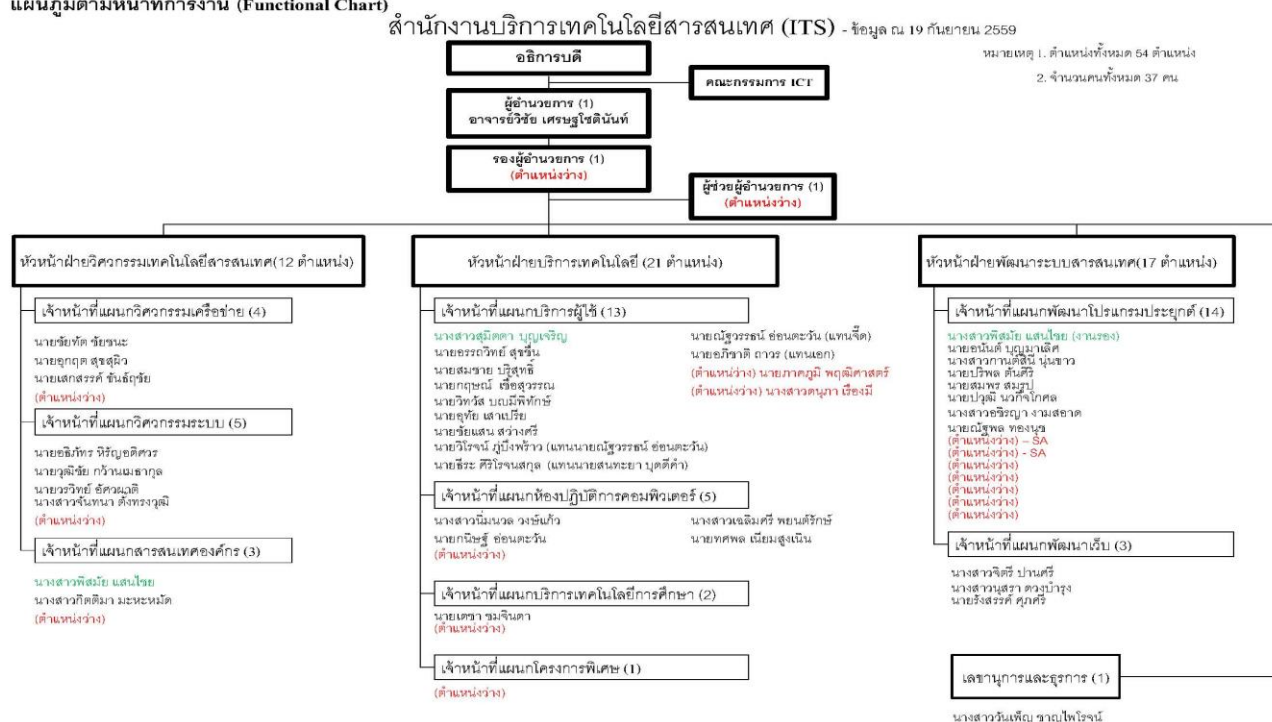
แผนภูมิตามหน้าที่การงาน (Functional Chart)

สำนักงานบริการเทคโนโลยีสารสนเทศ (ITS) - ข้อมูล ณ 19 กันยายน 2559

หมายเหตุ 1. ตำแหน่งทั้งหมด 54 ตำแหน่ง
2. จำนวนคนทั้งหมด 37 คน

อธิการบดี

คณะกรรมการ ICT

ผู้อำนวยการ (1)
อาจารย์วิชัย เศรษฐโชตินันท์

รองผู้อำนวยการ (1)
(ตำแหน่งว่าง)

ผู้ช่วยผู้อำนวยการ (1)
(ตำแหน่งว่าง)

หัวหน้าฝ่ายวิศวกรรมเทคโนโลยีสารสนเทศ(12 ตำแหน่ง)

เจ้าหน้าที่แผนกวิศวกรรมเครือข่าย (4)

นายชัยทัต ชัยชนะ
นายฤกฤต สุขสุผิว
นายเสกสรรค์ ขันธ์ฤรัย
(ตำแหน่งว่าง)

เจ้าหน้าที่แผนกวิศวกรรมระบบ (5)

นายอธิภัทร หิรัญอดิศร
นายวุฒิชัย กว้านเมธากุล
นายวรวิทย์ อัศวเมธี
นางสาวจันทนา ตั้งทรงวุฒิ
(ตำแหน่งว่าง)

เจ้าหน้าที่แผนกสารสนเทศองค์กร (3)

นางสาวพิสมัย แสนใจย
นางสาวกิตติมา มะหะหมัด
(ตำแหน่งว่าง)

หัวหน้าฝ่ายบริการเทคโนโลยี (21 ตำแหน่ง)

เจ้าหน้าที่แผนกบริการผู้ใช้ (13)

นางสาวสุมิตตา บุญเจริญ
นายอรรถวิทย์ สุขชื่น
นายสมชาย ปริสุทธิ์
นายกฤษณ์ เชื้อสุวรรณ
นายวิทวัส บรมีพิทักษ์
นายอุทัย เสาเปรีย
นายชัยแสน สว่างศรี
นายวิโรจน์ ภู่บึงพร้าว (แทนนายณัฐวรรธน์ อ่อนตะวัน)
นายธีระ ศิริโรจนสกุล (แทนนายสนทะยา บุตดีคำ)

นายณัฐวรรธน์ อ่อนตะวัน (แทนจี๊ด)
นายอภิชาติ ถาวร (แทนเอก)
(ตำแหน่งว่าง) นายภาคภูมิ พฤฒิศาสตร์
(ตำแหน่งว่าง) นางสาวตนุภา เรืองมี

เจ้าหน้าที่แผนกห้องปฏิบัติการคอมพิวเตอร์ (5)

นางสาวนิ่มนวล วงษ์แก้ว
นายกนิษฐ์ อ่อนตะวัน
(ตำแหน่งว่าง)

นางสาวเฉลิมศรี พยนต์รักษ์
นายทศพล เนียมสูงเนิน

เจ้าหน้าที่แผนกบริการเทคโนโลยีการศึกษา (2)

นายเตชา ชมจินดา
(ตำแหน่งว่าง)

เจ้าหน้าที่แผนกโครงการพิเศษ (1)

(ตำแหน่งว่าง)

หัวหน้าฝ่ายพัฒนาระบบสารสนเทศ(17 ตำแหน่ง)

เจ้าหน้าที่แผนกพัฒนาโปรแกรมประยุกต์ (14)

นางสาวพิสมัย แสนใจย (งานรอง)
นายอนันต์ บุญมาเลิศ
นางสาวกานต์สินี นุ่นขาว
นายปรีพล ตันศิริ
นายสมพร สมรูป
นายปฐมี นวกิจโกศล
นางสาวอริญา งามสอาด
นายณัฐพล ทองนุช
(ตำแหน่งว่าง) – SA
(ตำแหน่งว่าง) - SA
(ตำแหน่งว่าง)
(ตำแหน่งว่าง)
(ตำแหน่งว่าง)
(ตำแหน่งว่าง)
(ตำแหน่งว่าง)

เจ้าหน้าที่แผนกพัฒนาเว็บ (3)

นางสาวจิตรี ปานศรี
นางสาวนุสรา ดวงบำรุง
นายรังสรรค์ ศุภศรี

เลขานุการและธุรการ (1)

นางสาววันเพ็ญ ชาญไพโรจน์